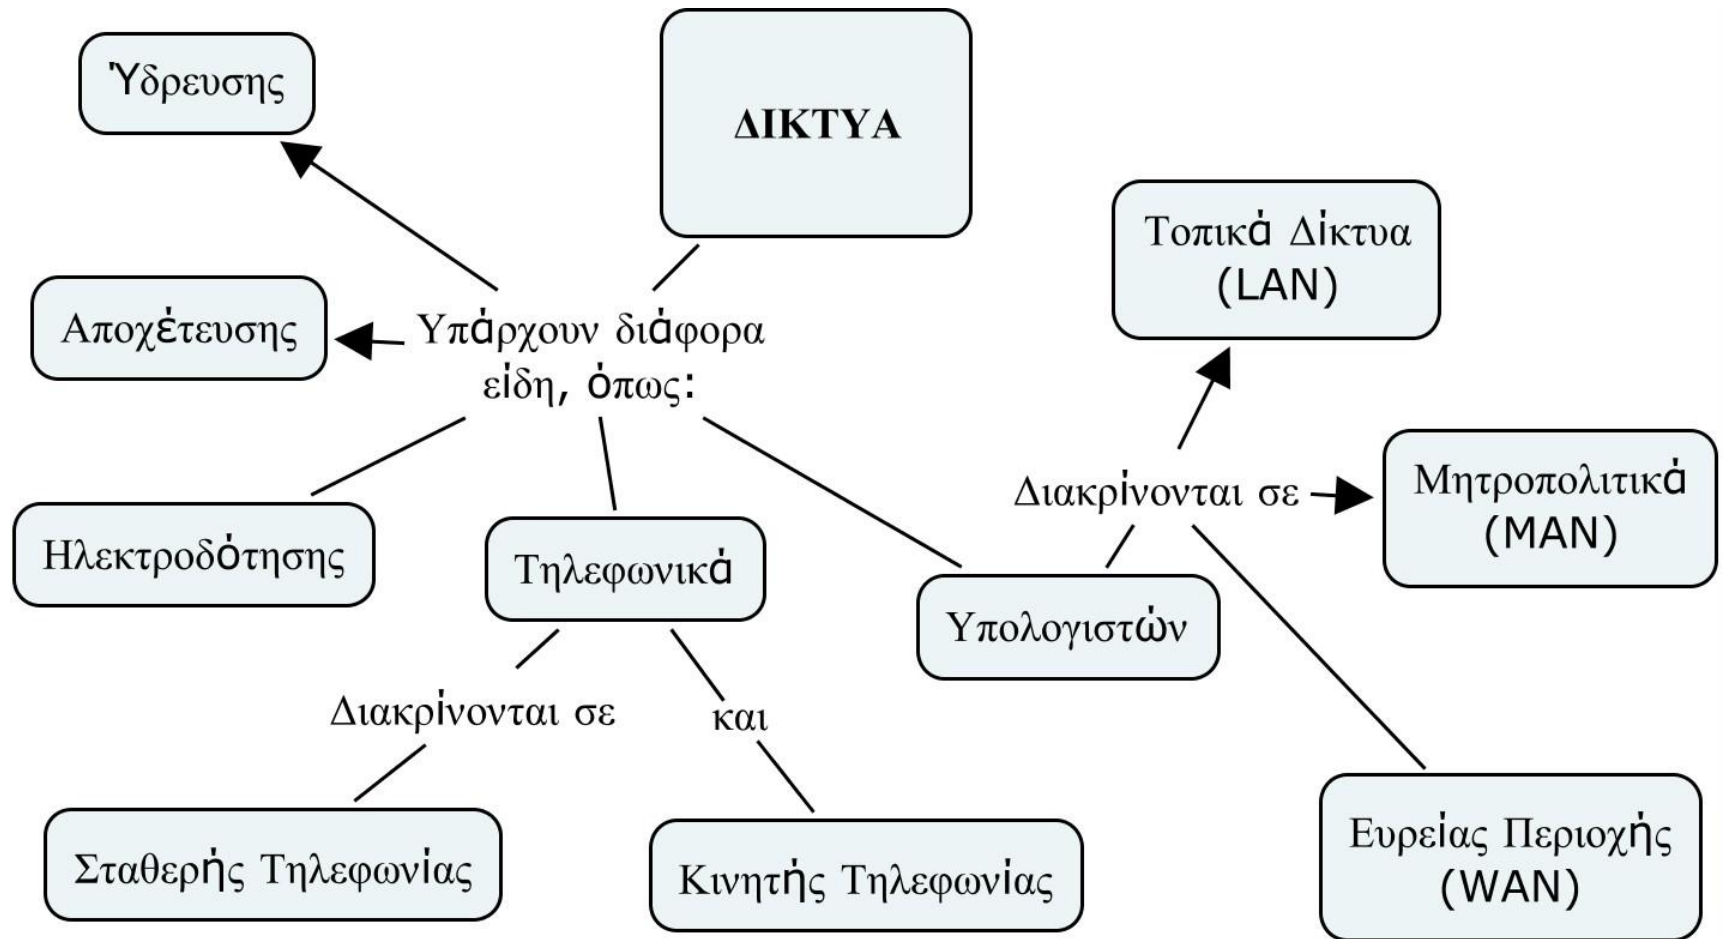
ΔΙΚΤΥΑ

Υπάρχουν διάφορα είδη, όπως:

Ύδρευσης

Αποχέτευσης

Ηλεκτροδότησης

Τηλεφωνικά

Υπολογιστών

Διακρίνονται σε

και

Σταθερής Τηλεφωνίας

Κινητής Τηλεφωνίας

Διακρίνονται σε

Τοπικά Δίκτυα (LAN)

Μητροπολιτικά (MAN)

Ευρείας Περιοχής (WAN)